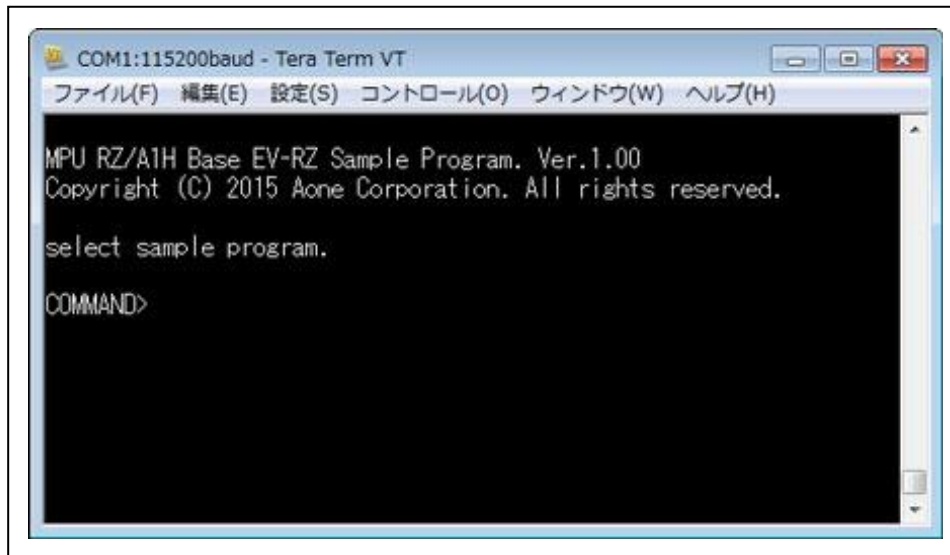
COM1:115200baud - Tera Term VT

ファイル(F) 編集(E) 設定(S) コントロール(O) ウィンドウ(W) ヘルプ(H)

MPU RZ/A1H Base EV-RZ Sample Program. Ver.1.00
Copyright (C) 2015 Aone Corporation. All rights reserved.

select sample program.

COMMAND>